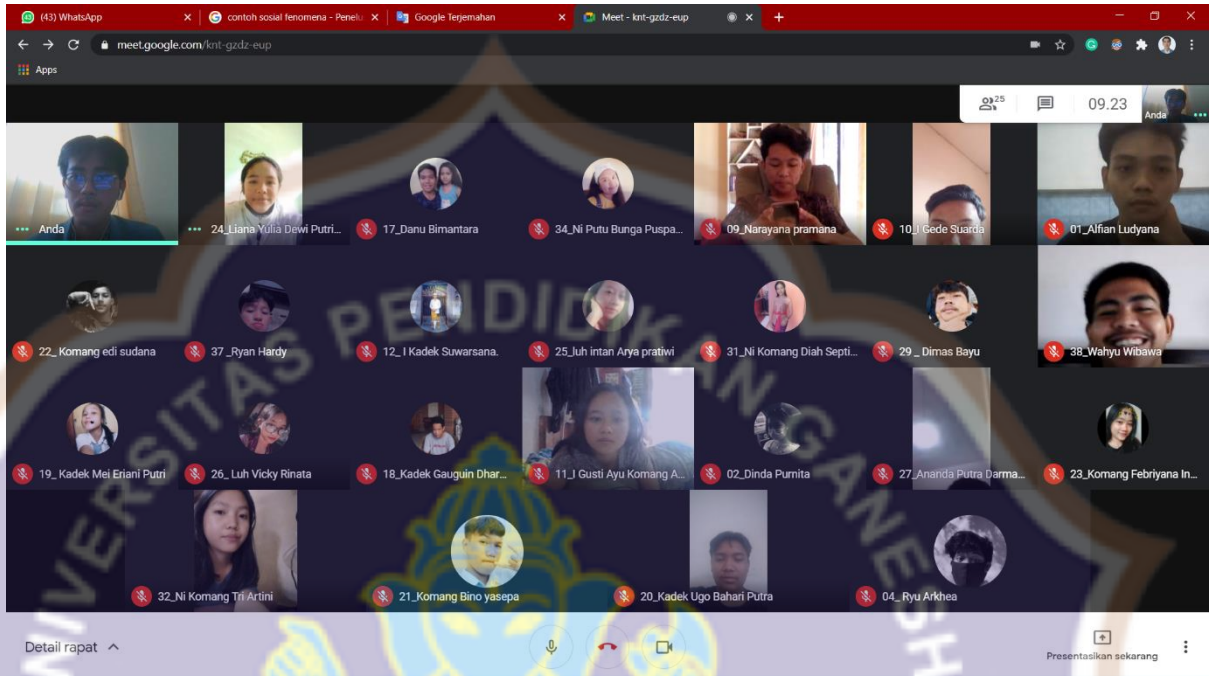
(43) WhatsApp
contoh sosial fenomena - Penelu
Google Terjemahan
Meet - knt-gzdz-eup
meet.google.com/knt-gzdz-eup
Apps
25
09.23
Anda

Anda
24_Liana Yulia Dewi Putri...
17_Danu Bimantara
34_Ni Putu Bunga Puspa...
09_Narayana pramana
10_I Gede Suarda
01_Alfian Ludyana
22_ Komang edi sudana
37 _Ryan Hardy
12_I Kadek Suwarsana.
25_luh intan Arya pratiwi
31_Ni Komang Diah Septi...
29 _ Dimas Bayu
38_Wahyu Wibawa
19_ Kadek Mei Eriani Putri
26_ Luh Vicky Rinata
18_Kadek Gauguin Dhar...
11_I Gusti Ayu Komang A...
02_Dinda Purnita
27_Ananda Putra Darma...
23_Komang Febriyana In...
32_Ni Komang Tri Artini
21_Komang Bino yasepa
20_Kadek Ugo Bahari Putra
04_ Ryu Arkhea

UNIVERSITAS PENDIDIKAN GANESHA

Detail rapat
Presentasikan sekarang